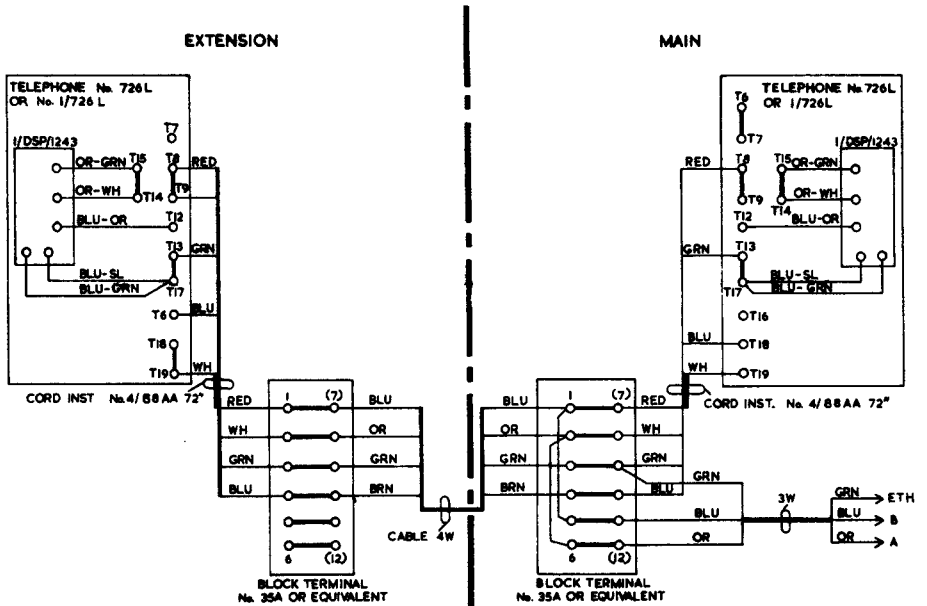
EXTENSION

MAIN

TELEPHONE No. 726L OR No. 1/726 L

1/DSP/1243

T7
T15
T8
RED
OR-GRN
T9
OR-WH
T14
BLU-OR
T12
T13
GRN
BLU-SL
BLU-GRN
T17
BLU
T6
T18
WH
T19

CORD INST No. 4/88AA 72"

RED
WH
GRN
BLU
1
(7)
6
(12)
BLU
OR
GRN
BRN

BLOCK TERMINAL No. 35A OR EQUIVALENT

CABLE 4W

TELEPHONE No. 726L OR 1/726L

T6
T7
RED
T8
T15
OR-GRN
1/DSP/1243
T9
OR-WH
T14
T12
BLU-OR
GRN
T13
BLU-SL
BLU-GRN
T17
T16
BLU
T18
WH
T19

CORD INST. No. 4/88AA 72"

BLU
OR
GRN
BRN
1
(7)
6
(12)
RED
WH
GRN
BLU
GRN
BLU
OR
3W
GRN
ETH
BLU
B
OR
A

BLOCK TERMINAL No. 35A OR EQUIVALENT